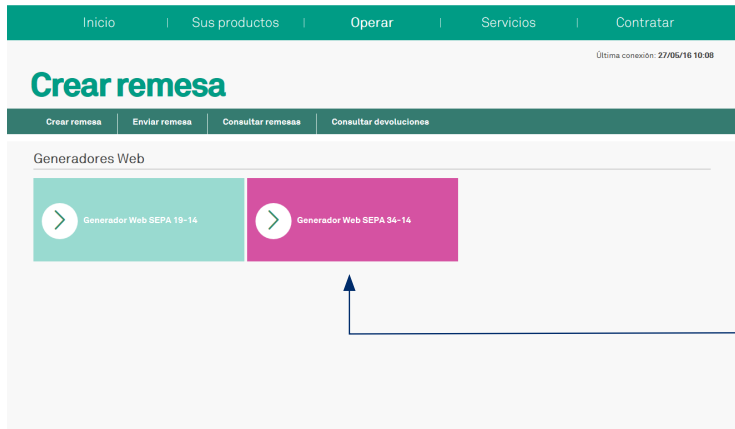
Inicio | Sus productos | Operar | Servicios | Contratar

Última conexión: 27/05/16 10:08

Crear remesa

Crear remesa | Enviar remesa | Consultar remesas | Consultar devoluciones

Generadores Web

Generador Web SEPA 19-14

Generador Web SEPA 34-14